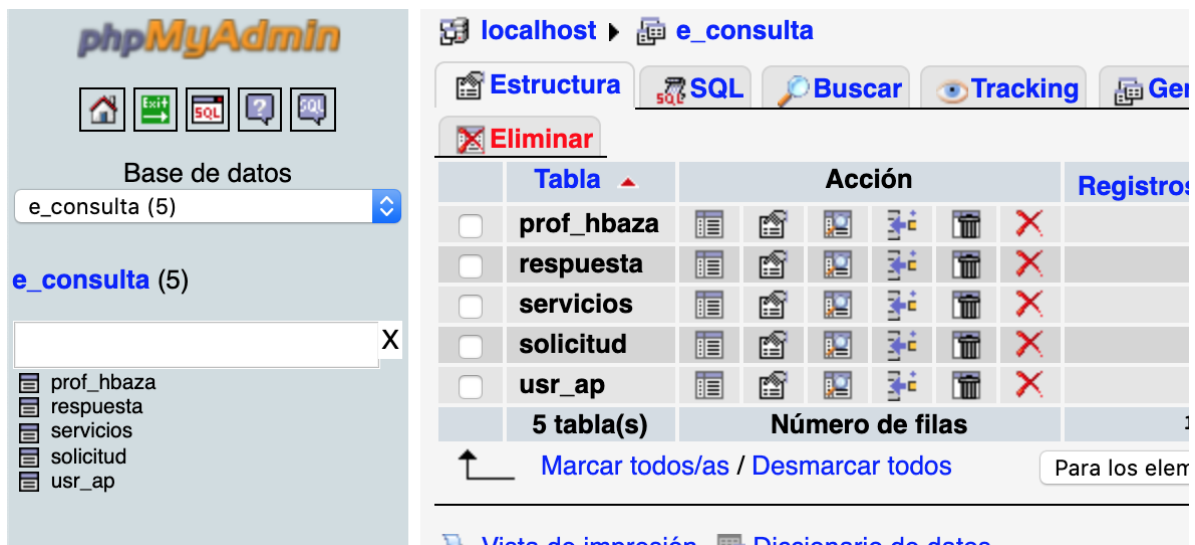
phpMyAdmin

Exit

SQL

Base de datos

e_consulta (5)

e_consulta (5)

X

prof_hbaza
respuesta
servicios
solicitud
usr_ap

localhost ▸ e_consulta

Estructura | SQL | Buscar | Tracking | Ge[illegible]

Eliminar

| | Tabla ▲ | Acción | Registro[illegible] |
|---|---|---|---|
| | prof_hbaza | | |
| | respuesta | | |
| | servicios | | |
| | solicitud | | |
| | usr_ap | | |
| | 5 tabla(s) | Número de filas | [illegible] |

Marcar todos/as / Desmarcar todos

Para los ele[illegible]

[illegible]